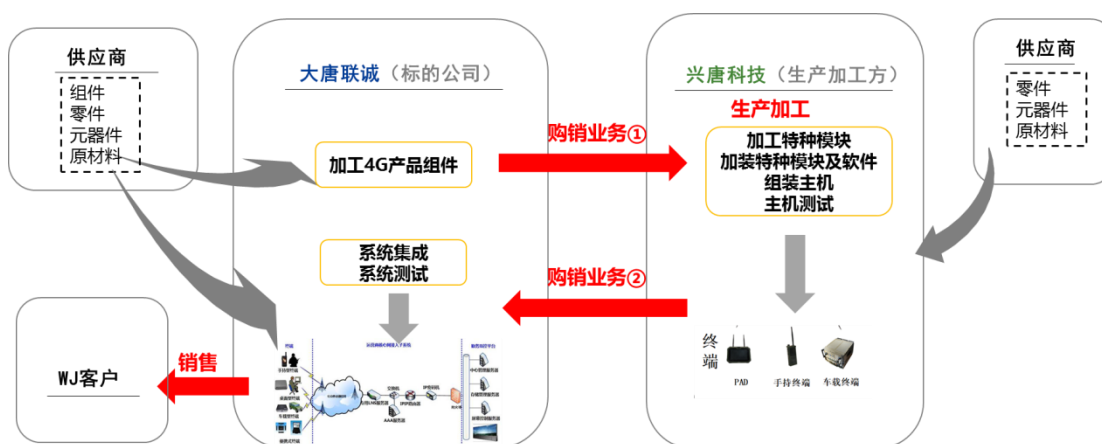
供应商

组件
零件
元器件
原材料

大唐联诚（标的公司）

加工4G产品组件

系统集成
系统测试

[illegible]

WJ客户

销售

购销业务①

购销业务②

兴唐科技（生产加工方）

生产加工

加工特种模块
加装特种模块及软件
组装主机
主机测试

终端

PAD

手持终端

车载终端

供应商

零件
元器件
原材料